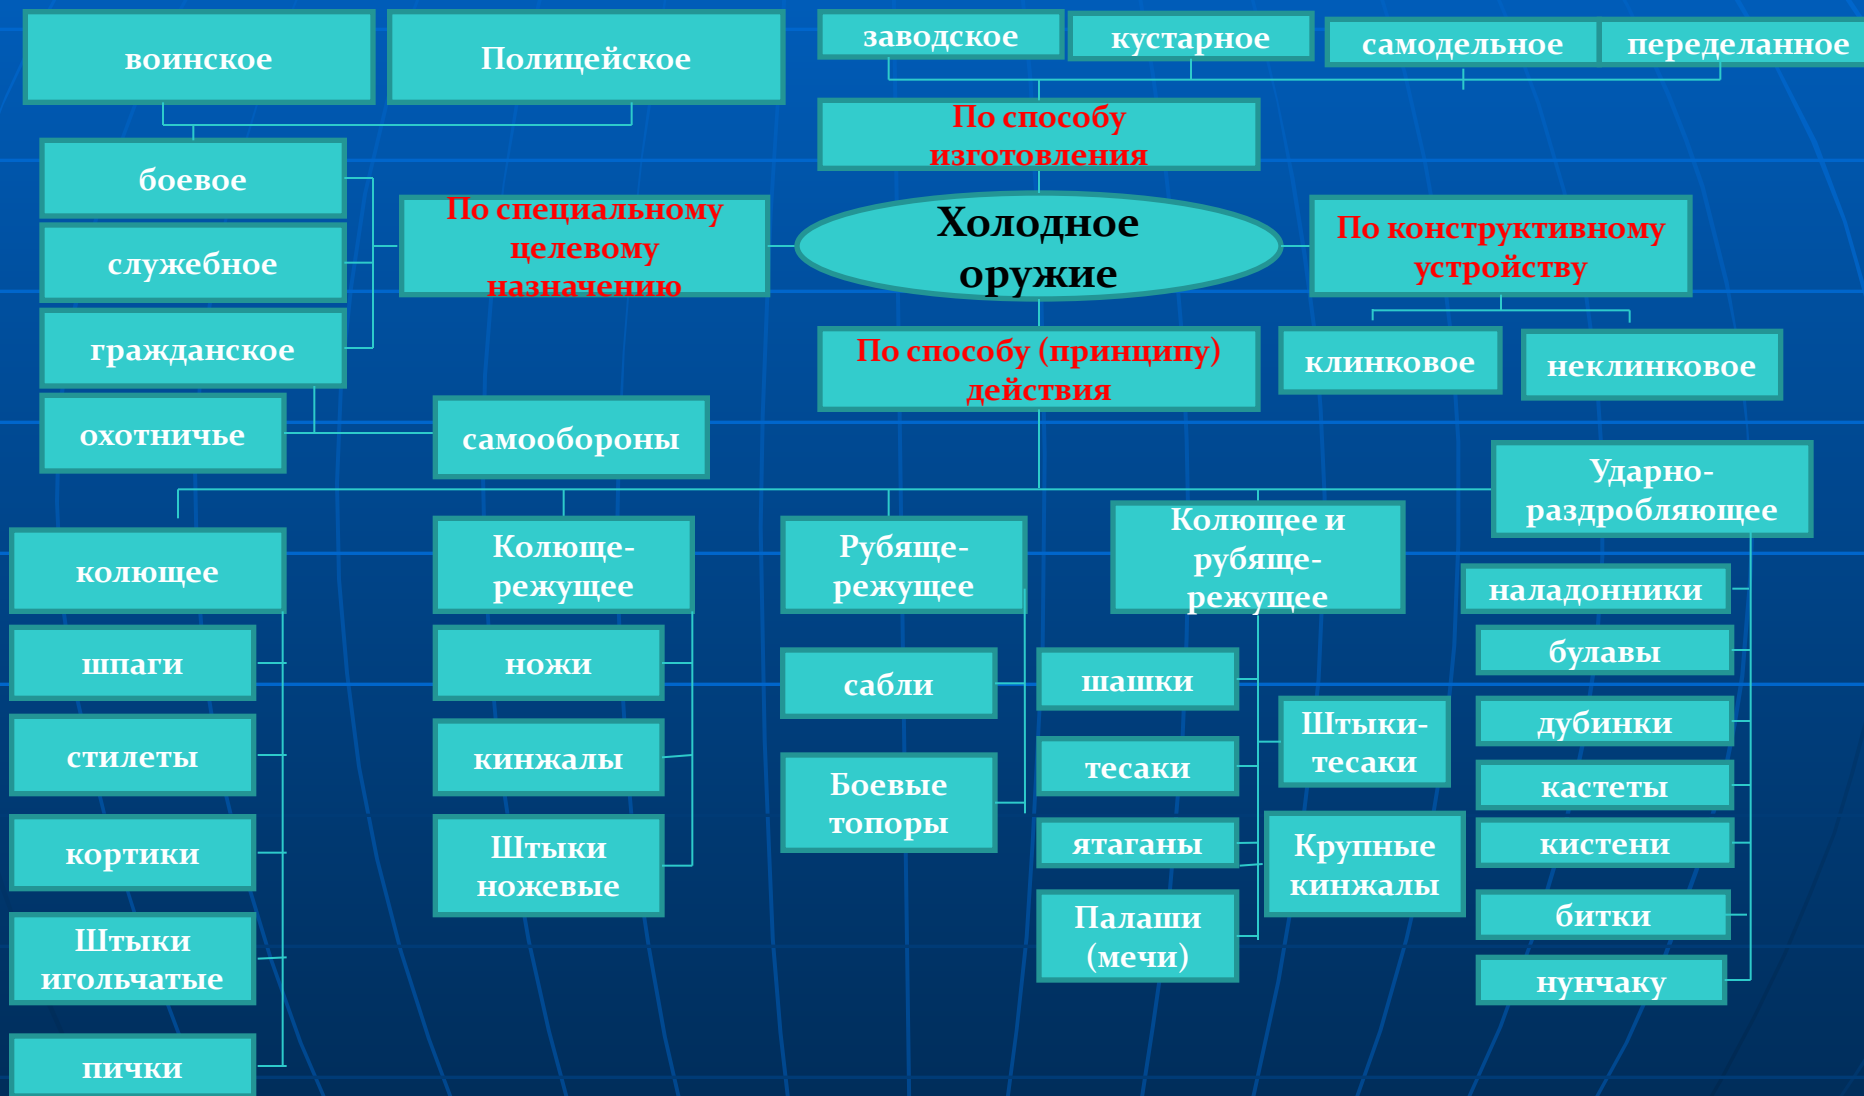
Холодное оружие

По способу изготовления

заводское

кустарное

самодельное

переделанное

По специальному целевому назначению

воинское

Полицейское

боевое

служебное

гражданское

охотничье

самообороны

По конструктивному устройству

клинковое

неклинковое

По способу (принципу) действия

колющее

шпаги

стилеты

кортики

Штыки игольчатые

пички

Колюще-режущее

ножи

кинжалы

Штыки ножевые

Рубяще-режущее

сабли

Боевые топоры

Колющее и рубяще-режущее

шашки

тесаки

ятаганы

Палаши (мечи)

Штыки-тесаки

Крупные кинжалы

Ударно-раздробляющее

наладонники

булавы

дубинки

кастеты

кистени

битки

нунчаку